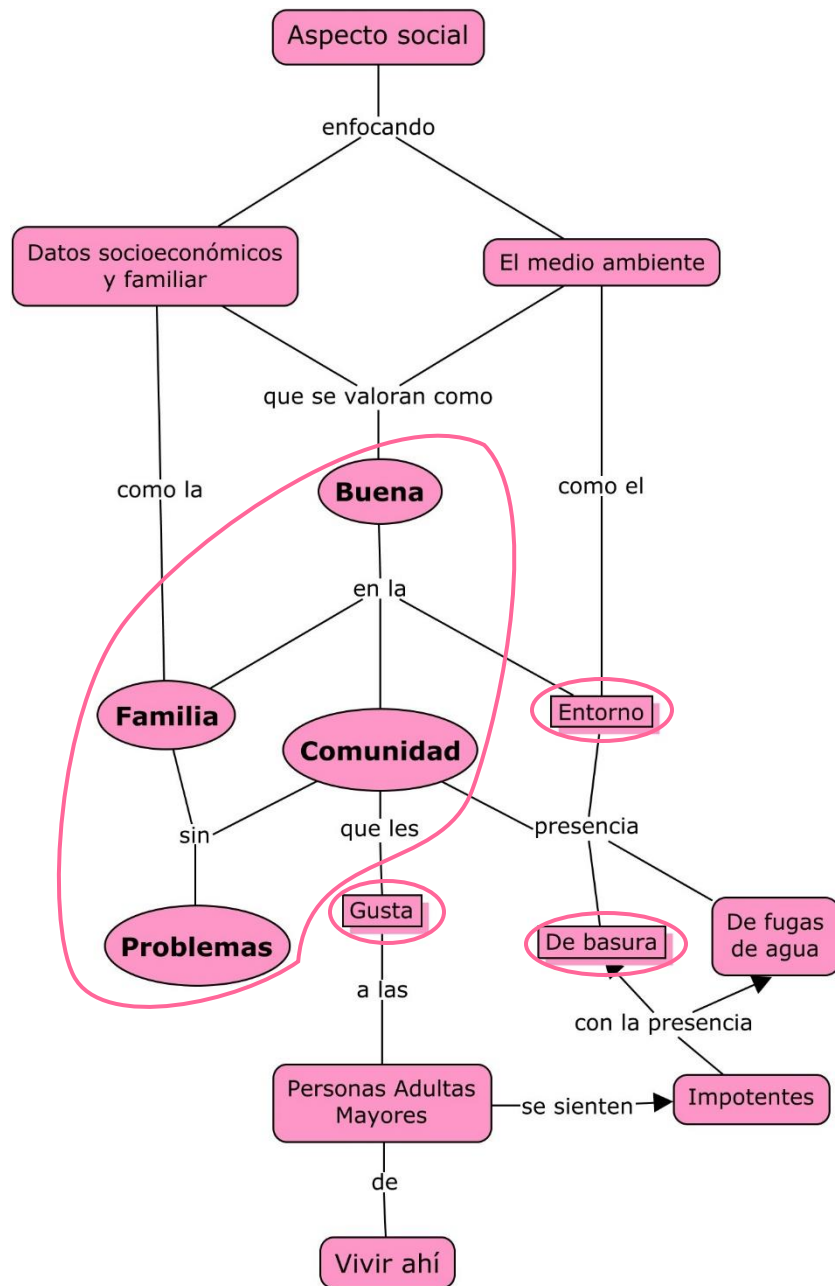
Aspecto social

enfocando

Datos socioeconómicos y familiar

El medio ambiente

que se valoran como

como la

como el

Buena

en la

Familia

Comunidad

Entorno

sin

que les

presencia

Gusta

Problemas

De basura

De fugas de agua

a las

con la presencia

Personas Adultas Mayores

se sienten

Impotentes

de

Vivir ahí